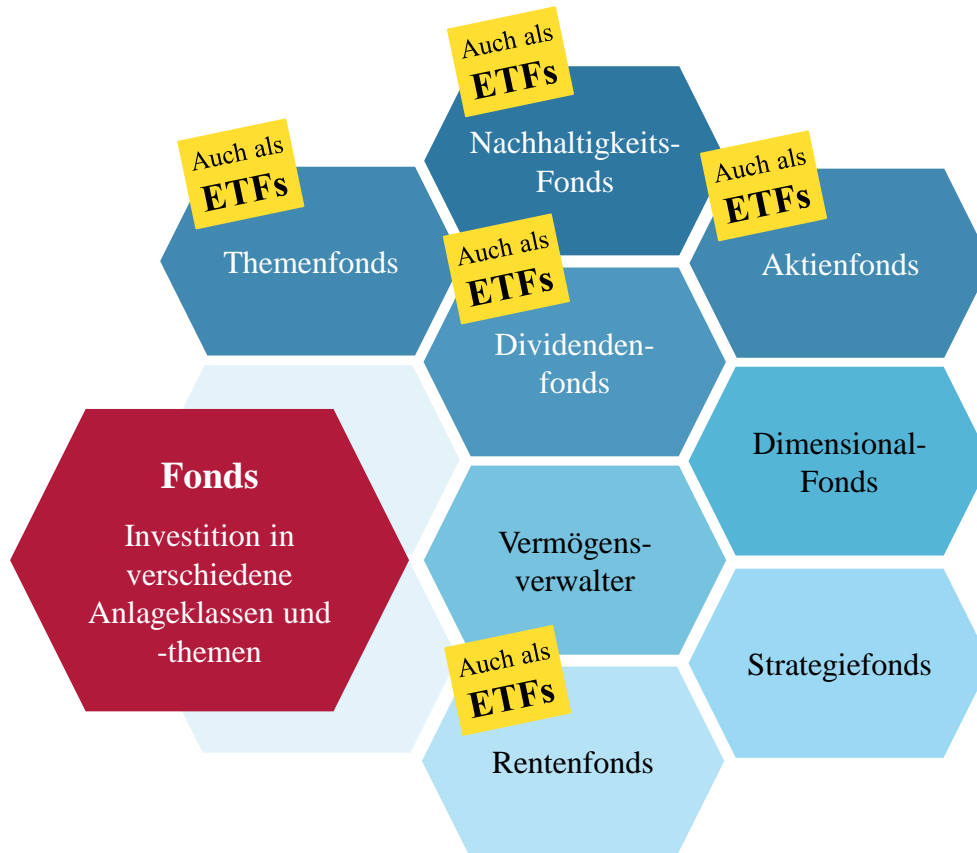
Auch als
ETFs
Nachhaltigkeits-Fonds

Auch als
ETFs
Themenfonds

Auch als
ETFs
Aktienfonds

Auch als
ETFs
Dividenden-fonds

Fonds

Investition in verschiedene Anlageklassen und -themen

Dimensional-Fonds

Vermögens-verwalter

Strategiefonds

Auch als
ETFs
Rentenfonds